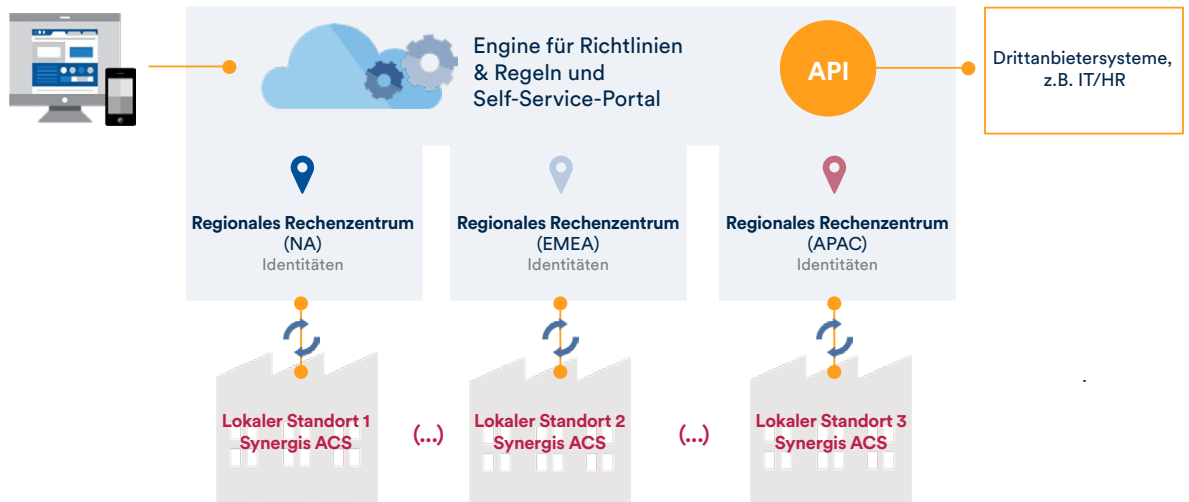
Engine für Richtlinien & Regeln und Self-Service-Portal

API

Drittanbietersysteme, z.B. IT/HR

Regionales Rechenzentrum (NA)
Identitäten

Regionales Rechenzentrum (EMEA)
Identitäten

Regionales Rechenzentrum (APAC)
Identitäten

Lokaler Standort 1
Synergis ACS

(...)

Lokaler Standort 2
Synergis ACS

(...)

Lokaler Standort 3
Synergis ACS